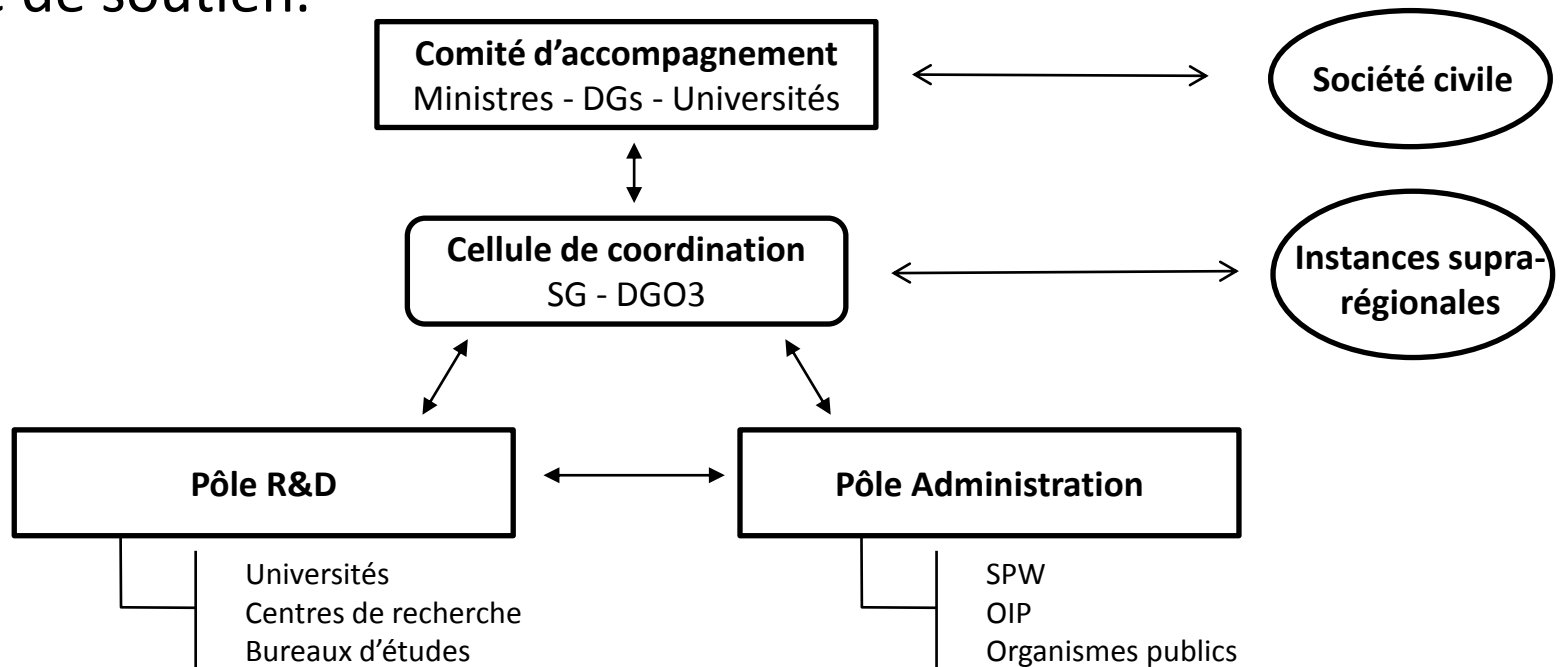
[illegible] de soutien.

Comité d'accompagnement
Ministres - DGs - Universités

Société civile

Cellule de coordination
SG - DGO3

Instances supra-régionales

Pôle R&D

Pôle Administration

Universités
Centres de recherche
Bureaux d'études

SPW
OIP
Organismes publics